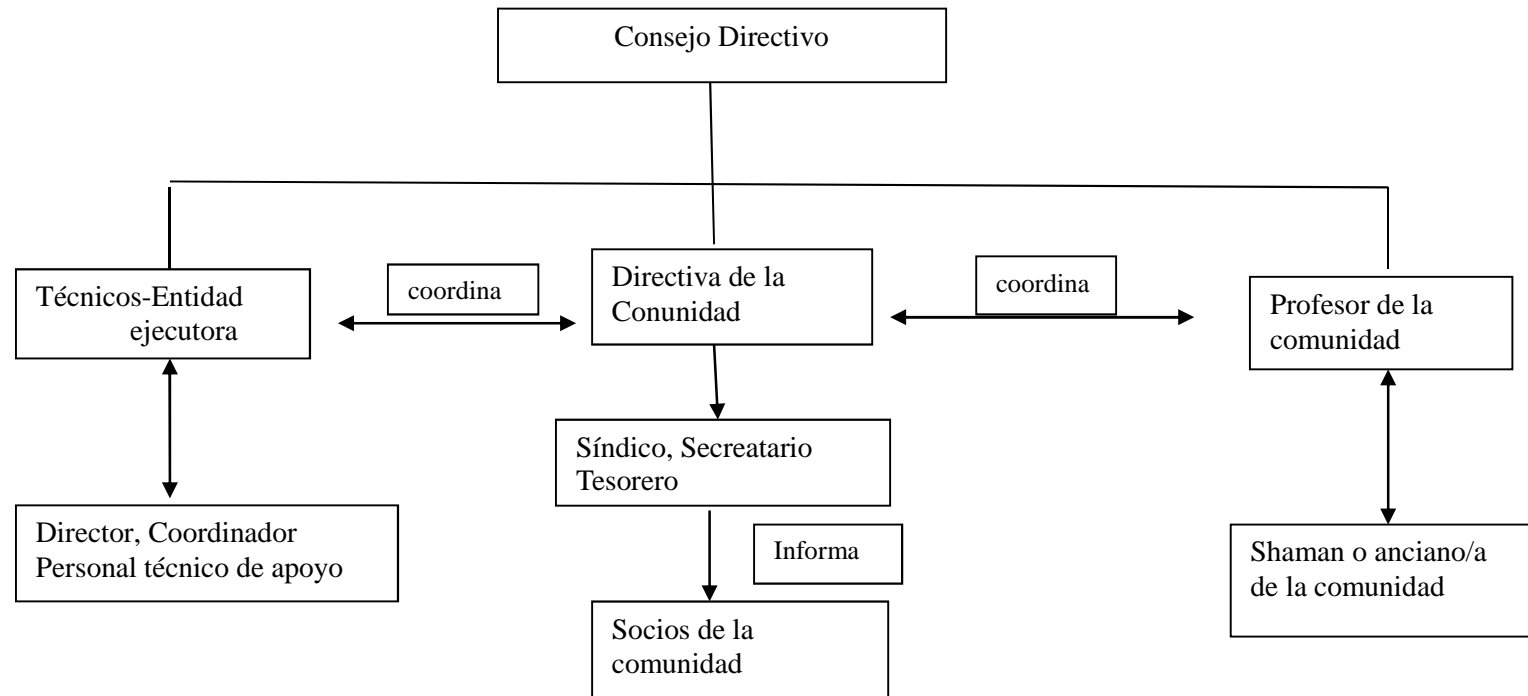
Consejo Directivo

Técnicos-Entidad ejecutora

coordina

Directiva de la Conunidad

coordina

Profesor de la comunidad

Director, Coordinador Personal técnico de apoyo

Síndico, Secreatario Tesorero

Informa

Socios de la comunidad

Shaman o anciano/a de la comunidad